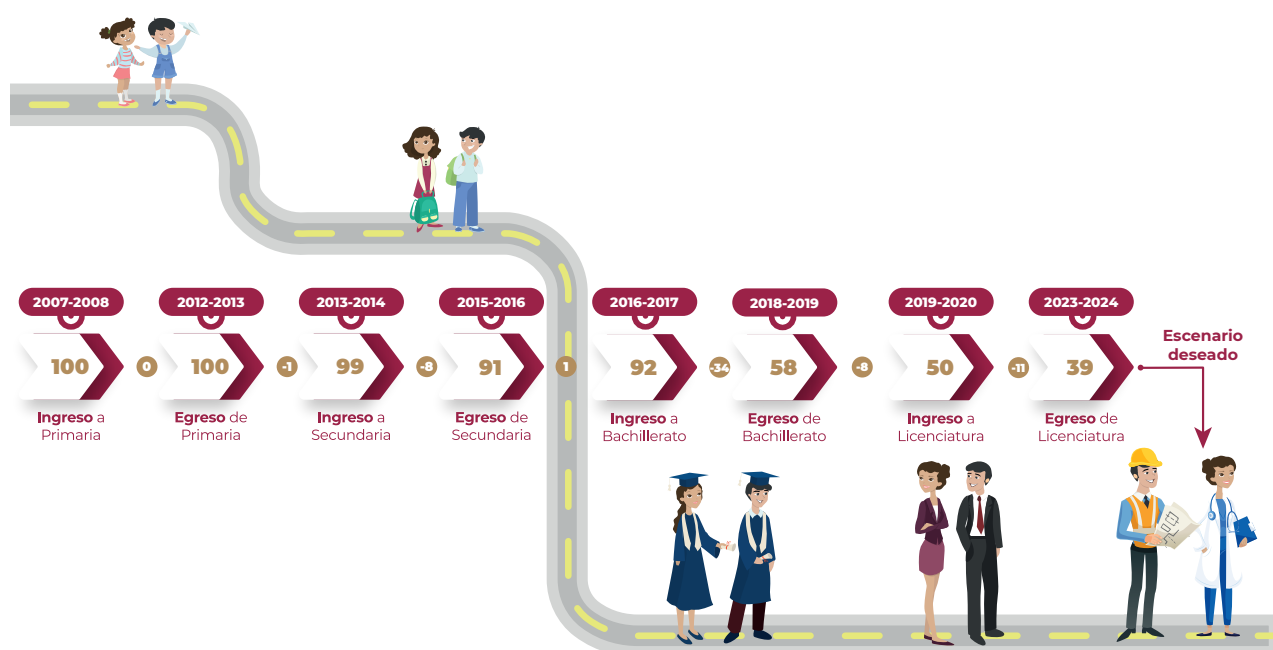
2007-2008

100

Ingreso a Primaria

0

2012-2013

100

Egreso de Primaria

-1

2013-2014

99

Ingreso a Secundaria

-8

2015-2016

91

Egreso de Secundaria

1

2016-2017

92

Ingreso a Bachillerato

-34

2018-2019

58

Egreso de Bachillerato

-8

2019-2020

50

Ingreso a Licenciatura

-11

2023-2024

39

Egreso de Licenciatura

Escenario deseado